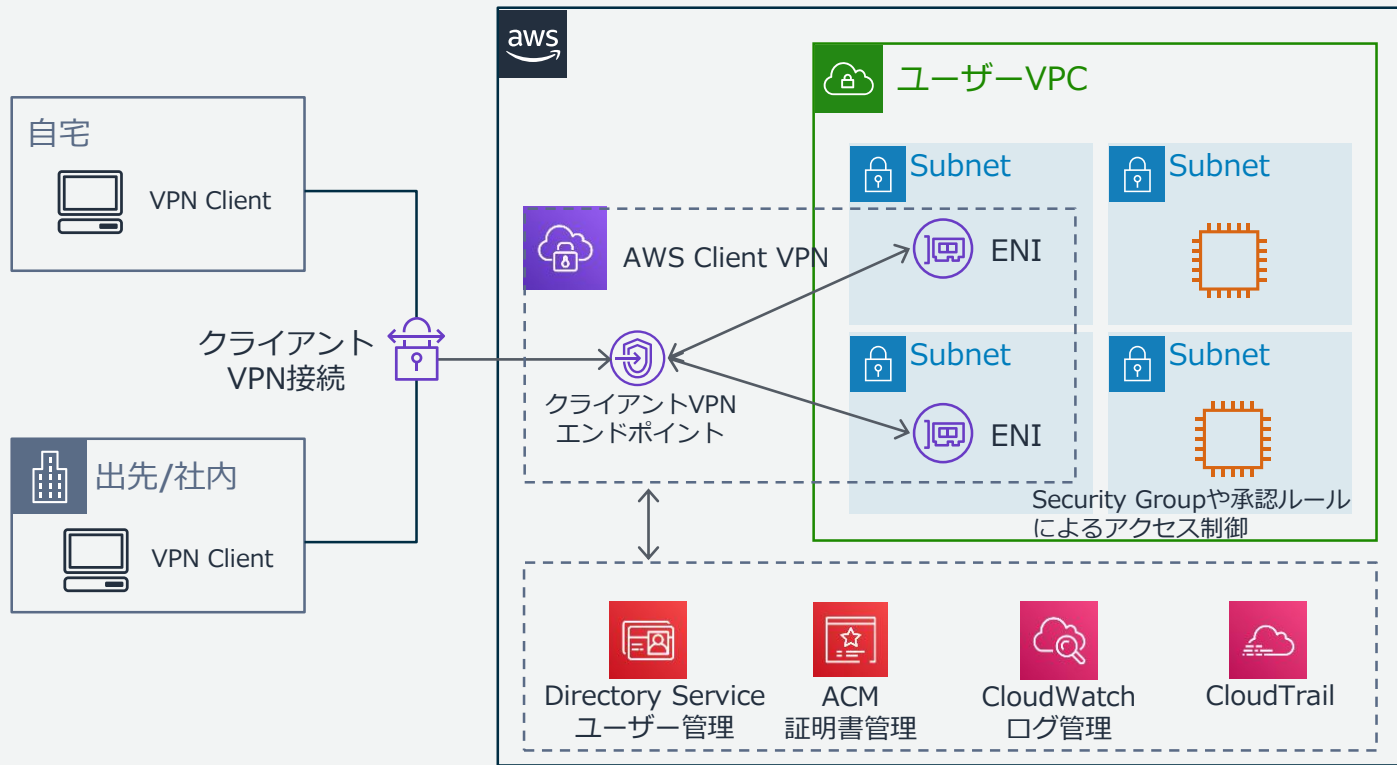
自宅

VPN Client

クライアント
VPN接続

出先/社内

VPN Client

aws

AWS Client VPN

クライアントVPN
エンドポイント

ユーザーVPC

Subnet

ENI

Subnet

Subnet

ENI

Subnet

Security Groupや承認ルール
によるアクセス制御

Directory Service
ユーザー管理

ACM
証明書管理

CloudWatch
ログ管理

CloudTrail